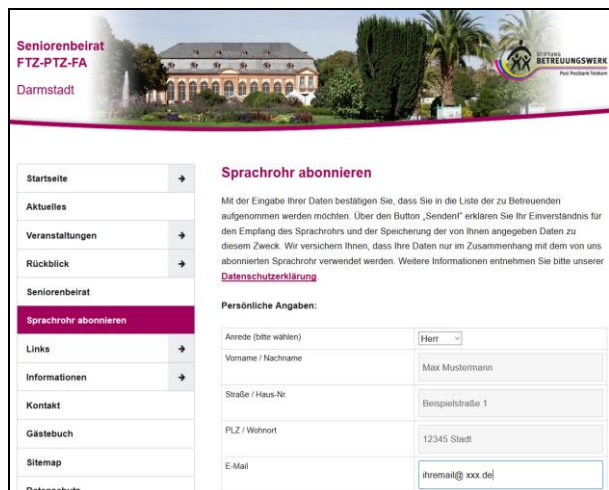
Seniorenbeirat FTZ-PTZ-FA
Darmstadt

STIFTUNG BETREUUNGSWERK
Post Postbank Telekom

Startseite
Aktuelles
Veranstaltungen
Rückblick
Seniorenbeirat
Sprachrohr abonnieren
Links
Informationen
Kontakt
Gästebuch
Sitemap
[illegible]

Sprachrohr abonnieren

Mit der Eingabe Ihrer Daten bestätigen Sie, dass Sie in die Liste der zu Betreuenden aufgenommen werden möchten. Über den Button „Senden!" erklären Sie Ihr Einverständnis für den Empfang des Sprachrohrs und der Speicherung der von Ihnen angegebenen Daten zu diesem Zweck. Wir versichern Ihnen, dass Ihre Daten nur im Zusammenhang mit dem von uns abonnierten Sprachrohr verwendet werden. Weitere Informationen entnehmen Sie bitte unserer Datenschutzerklärung

Persönliche Angaben:

| | |
|---|---|
| Anrede (bitte wählen) | Herr |
| Vorname / Nachname | Max Mustermann |
| Straße / Haus-Nr. | Beispielstraße 1 |
| PLZ / Wohnort | 12345 Stadt |
| E-Mail | ihremail@ xxx.de |